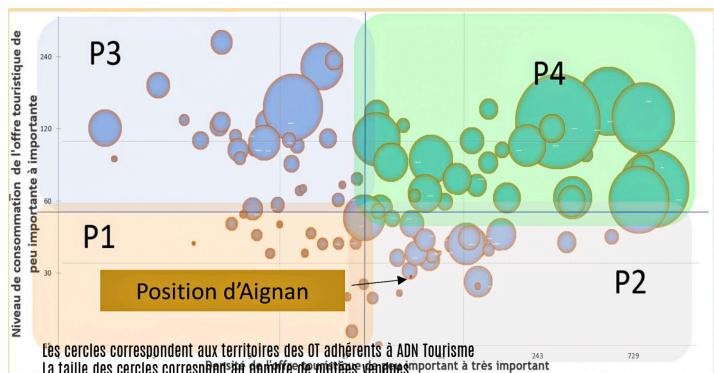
Niveau de consommation de l'offre touristique de peu importante à importante

240

120

60

30

P3

P4

P1

P2

Position d'Aignan

243

729

Densité de l'offre touristique de peu important à très important

Les cercles correspondent aux territoires des OT adhérents à ADN Tourisme

La taille des cercles correspond au nombre de nuitées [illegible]